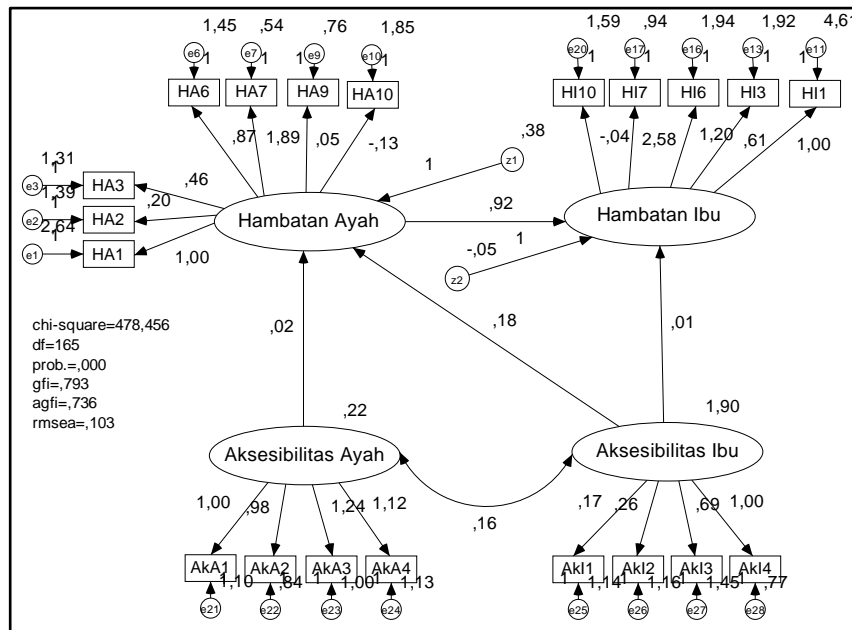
1,45 ,54 ,76 1,85
e6 1 e7 1 e9 1 e10 1
HA6 HA7 HA9 HA10
,87 1,89 ,05 -,13

1,59 ,94 1,94 1,92 4,6
e20 1 e17 1 e16 1 e13 1 e11 1
HI10 HI7 HI6 HI3 HI1
-,04 2,58 1,20 ,61 1,00

,38
z1
1

1,31
e3 1 HA3
1,39
e2 1 HA2
2,64
e1 1 HA1
,46
,20
1,00

Hambatan Ayah
,92
Hambatan Ibu
-,05 1
z2

chi-square=478,456
df=165
prob.=,000
gfi=,793
agfi=,736
rmsea=,103

,02
,18
,01

,22
1,90

Aksesibilitas Ayah
Aksesibilitas Ibu
,16

1,00 ,98 1,24 1,12
AkA1 AkA2 AkA3 AkA4
1 1,10 1 ,84 1 1,00 1 1,13
e21 e22 e23 e24

,17 ,26 ,69 1,00
AkI1 AkI2 AkI3 AkI4
1 1,14 1 1,16 1 1,45 1 ,77
e25 e26 e27 e28